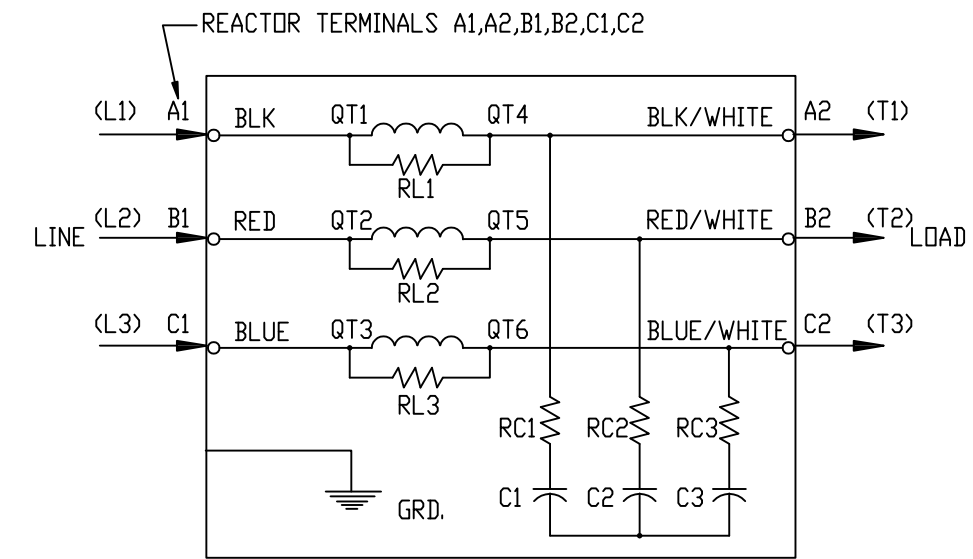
REACTOR TERMINALS A1,A2,B1,B2,C1,C2

(L1) A1 BLK QT1 QT4 BLK/WHITE A2 (T1)

RL1

LINE (L2) B1 RED QT2 QT5 RED/WHITE B2 (T2) LOAD

RL2

(L3) C1 BLUE QT3 QT6 BLUE/WHITE C2 (T3)

RL3

RC1 RC2 RC3

GRD. C1 C2 C3